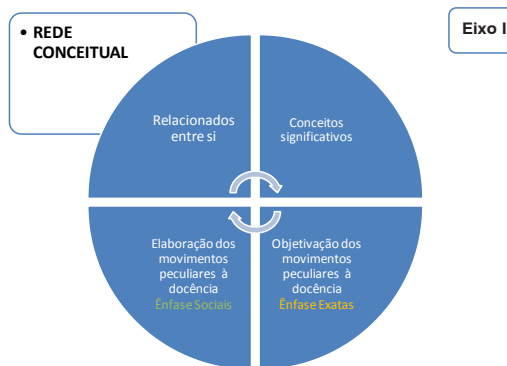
• REDE CONCEITUAL

Eixo I

Relacionados entre si

Conceitos significativos

Elaboração dos movimentos peculiares à docência
Ênfase Sociais

Objetivação dos movimentos peculiares à docência
Ênfase Exatas